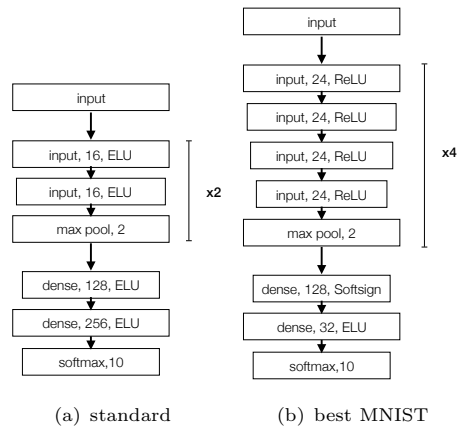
input

input, 16, ELU

input, 16, ELU

max pool, 2

x2

dense, 128, ELU

dense, 256, ELU

softmax,10

(a) standard

input

input, 24, ReLU

input, 24, ReLU

input, 24, ReLU

input, 24, ReLU

max pool, 2

x4

dense, 128, Softsign

dense, 32, ELU

softmax,10

(b) best MNIST